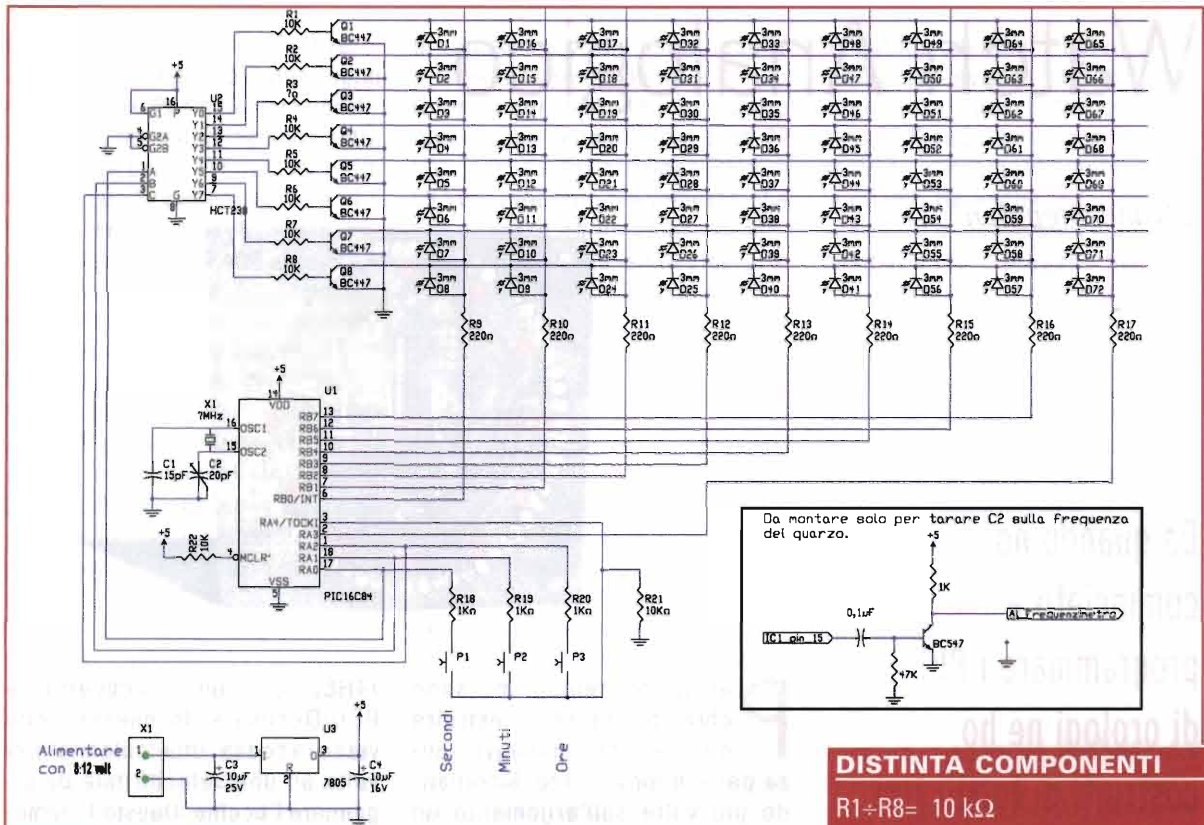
R1 10K Q1 BC447
R2 10K Q2 BC447
R3 7Ω Q3 BC447
R4 10K Q4 BC447
R5 10K Q5 BC447
R6 10K Q6 BC447
R7 10K Q7 BC447
R8 10K Q8 BC447

+5
U2
G1 G2A G2B A B C G P
Y0 Y1 Y2 Y3 Y4 Y5 Y6 Y7
HCT238

3mm D1 D2 D3 D4 D5 D6 D7 D8
3mm D16 D15 D14 D13 D12 D11 D10 D9
3mm D17 D18 D19 D20 D21 D22 D23 D24
3mm D32 D31 D30 D29 D28 D27 D26 D25
3mm D33 D34 D35 D36 D37 D38 D39 D40
3mm D48 D47 D46 D45 D44 D43 D42 D41
3mm D49 D50 D51 D52 D53 D54 D55 D56
3mm D64 D63 D62 D61 D60 D59 D58 D57
3mm D65 D66 D67 D68 D69 D70 D71 D72

R9 220Ω R10 220Ω R11 220Ω R12 220Ω R13 220Ω R14 220Ω R15 220Ω R16 220Ω R17 220Ω

+5
U1
VDD
X1 7MHz
OSC1 OSC2
C1 15pF C2 20pF
RB7 RB6 RB5 RB4 RB3 RB2 RB1 RB0/INT
RA4/TOCKI RA3 RA2 RA1 RA0
+5 R22 10K MCLR'
VSS
PIC16C84

R18 1KΩ R19 1KΩ R20 1KΩ R21 10KΩ
P1 P2 P3
Secondi Minuti Ore

Da montare solo per tarare C2 sulla frequenza del quarzo.
+5
1K
0,1µF
IC1 pin 15
BC547
47K
Al frequenzimetro

Alimentare con 8-12 volt
X1
C3 10µF 25V
U3 I R O 7805
+5
C4 10µF 16V

DISTINTA COMPONENTI
R1÷R8= 10 kΩ